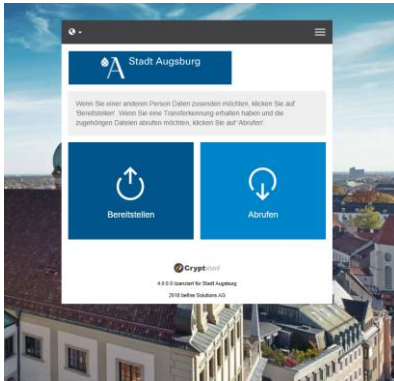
Stadt Augsburg

Wenn Sie einer anderen Person Daten zusenden möchten, klicken Sie auf 'Bereitstellen'. Wenn Sie eine Transferkennung erhalten haben und die zugehörigen Dateien abrufen möchten, klicken Sie auf 'Abrufen'.

Bereitstellen

Abrufen

Cryptshare

4.0.0.0 licensed for Stadt Augsburg

2018 befine Solutions AG